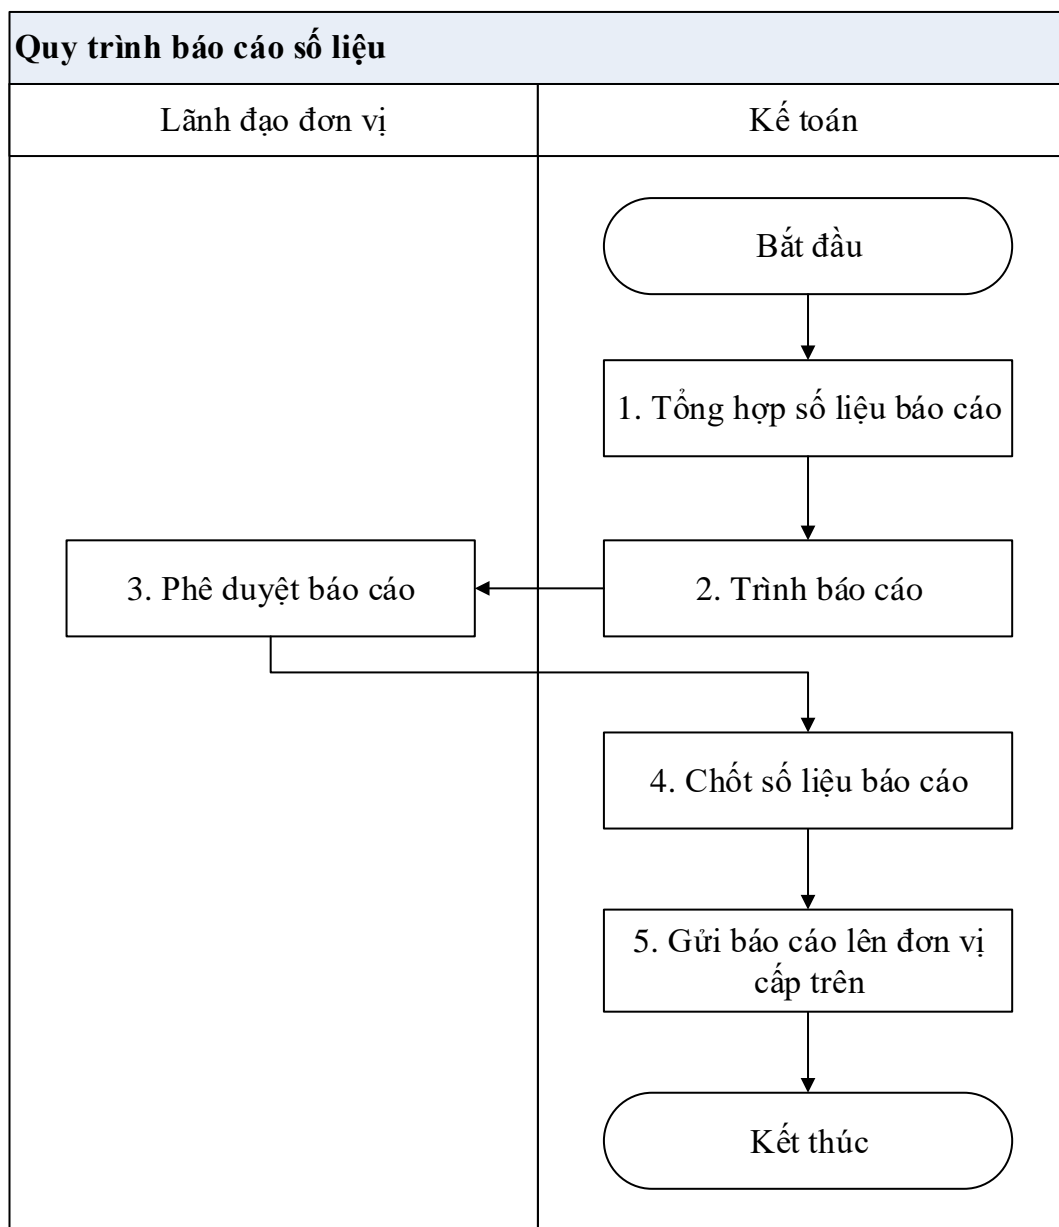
Quy trình báo cáo số liệu

Lãnh đạo đơn vị

Kế toán

Bắt đầu

1. Tổng hợp số liệu báo cáo

3. Phê duyệt báo cáo

2. Trình báo cáo

4. Chốt số liệu báo cáo

5. Gửi báo cáo lên đơn vị cấp trên

Kết thúc